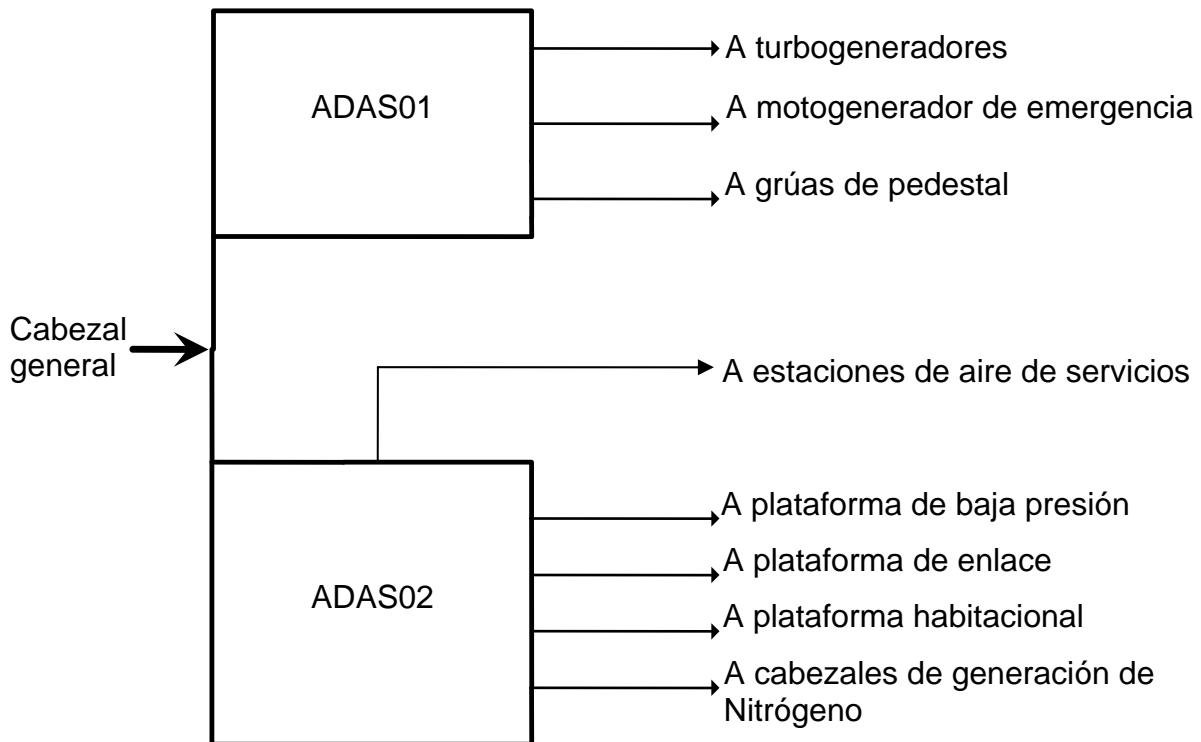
ADAS01

A turbogeneradores

A motogenerador de emergencia

A grúas de pedestal

Cabezal general

A estaciones de aire de servicios

ADAS02

A plataforma de baja presión

A plataforma de enlace

A plataforma habitacional

A cabezales de generación de Nitrógeno